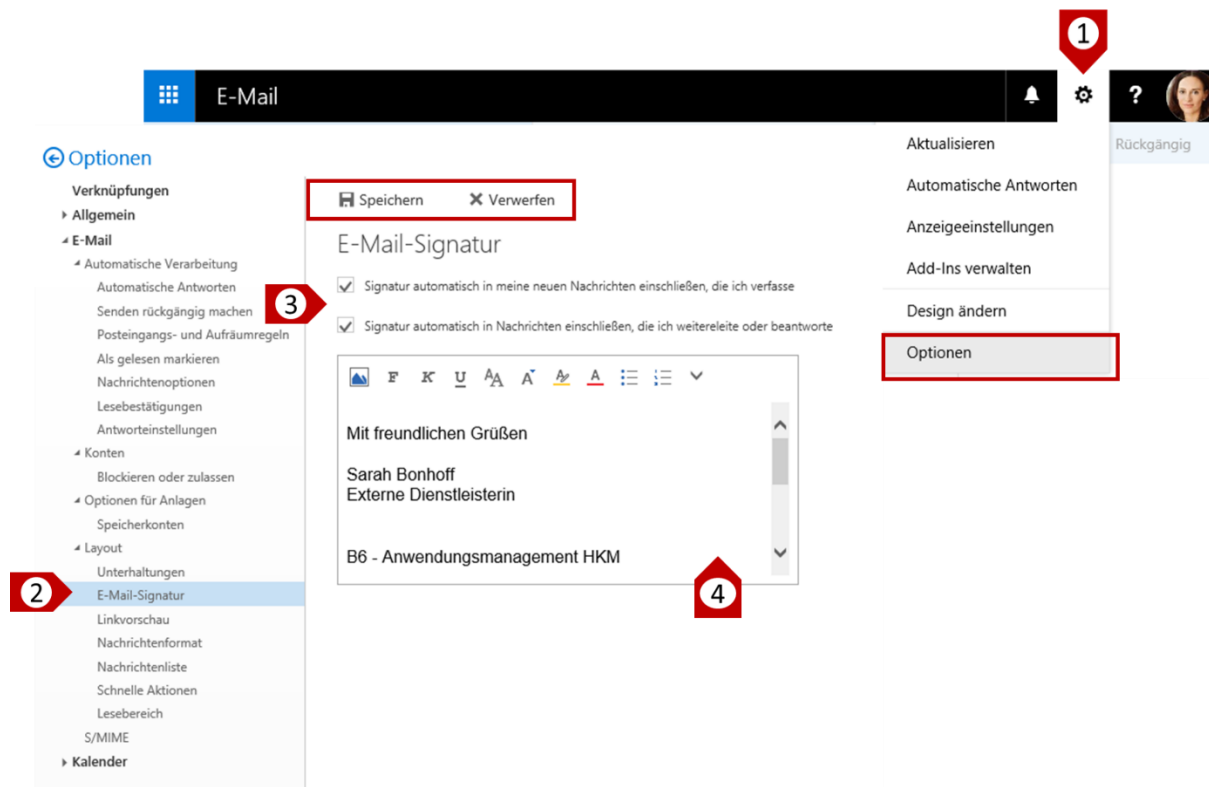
1

E-Mail

?

Aktualisieren

Rückgängig

Automatische Antworten

Anzeigeeinstellungen

Add-Ins verwalten

Design ändern

Optionen

Optionen

Verknüpfungen
Allgemein
E-Mail
Automatische Verarbeitung
Automatische Antworten
Senden rückgängig machen
Posteingangs- und Aufräumregeln
Als gelesen markieren
Nachrichtenoptionen
Lesebestätigungen
Antworteinstellungen
Konten
Blockieren oder zulassen
Optionen für Anlagen
Speicherkonten
Layout
Unterhaltungen
E-Mail-Signatur
Linkvorschau
Nachrichtenformat
Nachrichtenliste
Schnelle Aktionen
Lesebereich
S/MIME
Kalender

2

Speichern Verwerfen

E-Mail-Signatur

3

Signatur automatisch in meine neuen Nachrichten einschließen, die ich verfasse

Signatur automatisch in Nachrichten einschließen, die ich weiterleite oder beantworte

F K U

Mit freundlichen Grüßen

Sarah Bonhoff
Externe Dienstleisterin

B6 - Anwendungsmanagement HKM

4